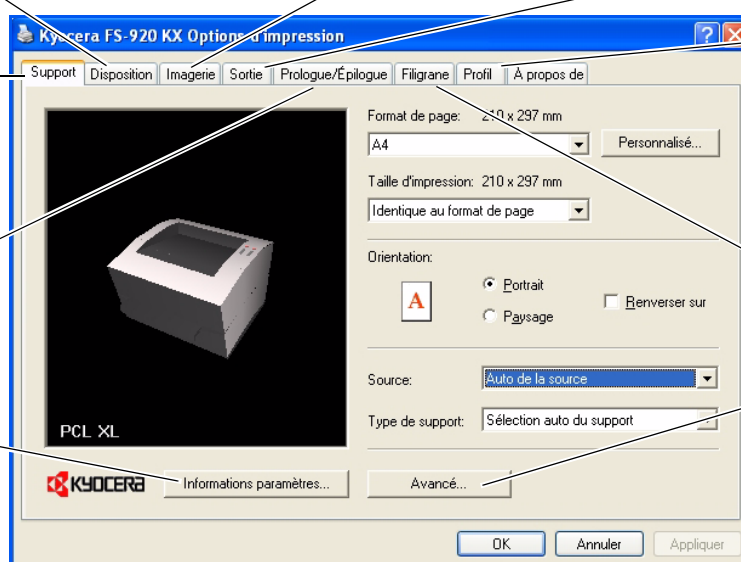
Kyocera FS-920 KX Options d'impression

Support | Disposition | Imagerie | Sortie | Prologue/Épilogue | Filigrane | Profil | À propos de

PCL XL

Format de page: 210 x 297 mm

A4

Personnalisé...

Taille d'impression: 210 x 297 mm

Identique au format de page

Orientation:

A

Portrait

Paysage

Renverser sur

Source: Auto de la source

Type de support: Sélection auto du support

KYOCERA

Informations paramètres...

Avancé...

OK

Annuler

Appliquer